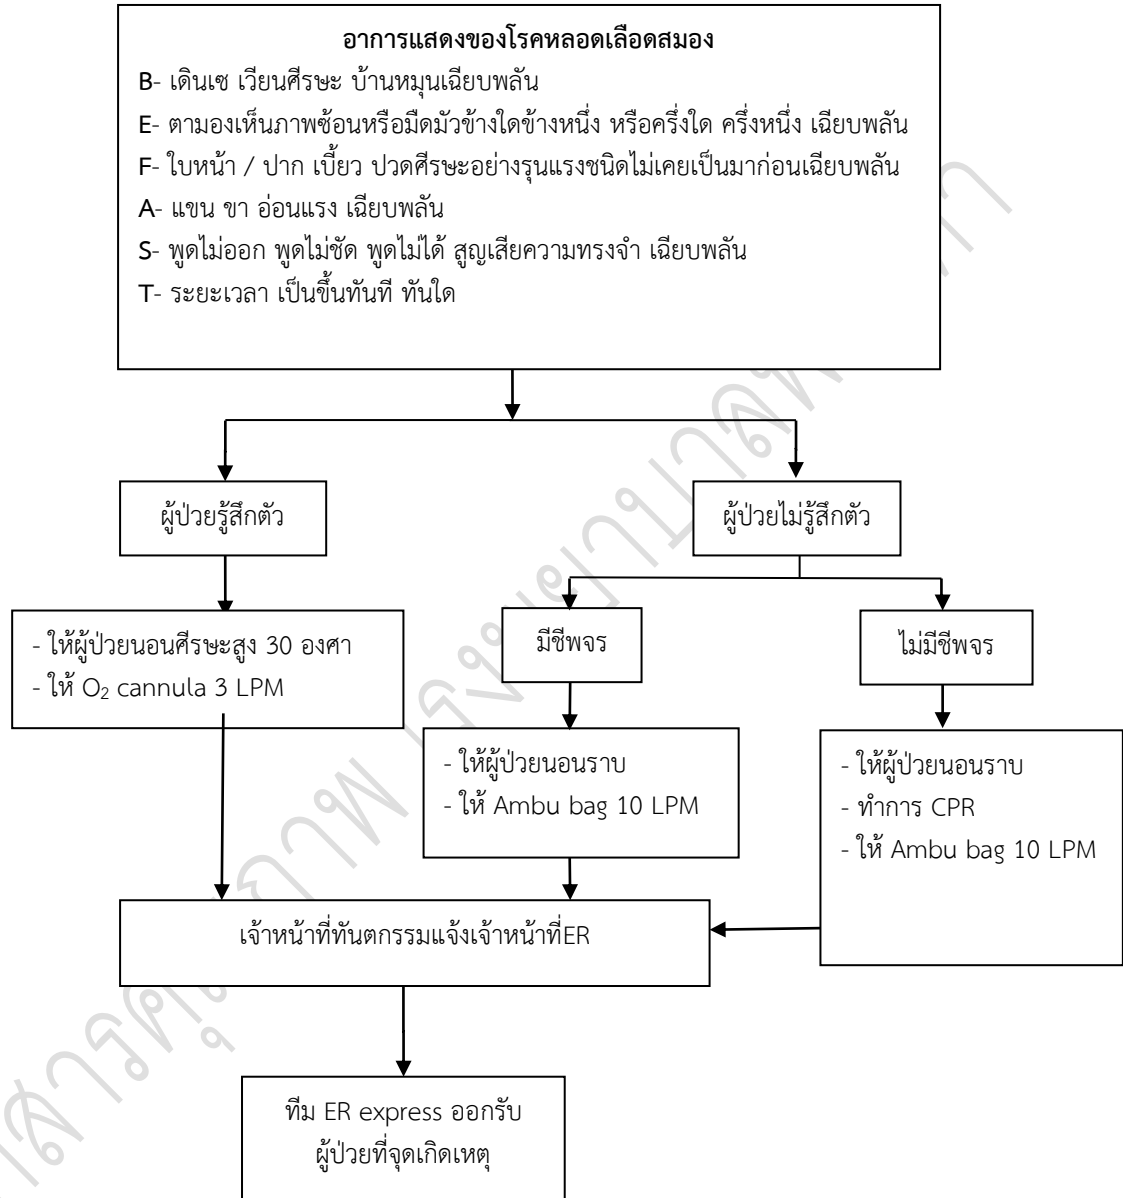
อาการแสดงของโรคหลอดเลือดสมอง

B- เดินเซ เวียนศีรษะ บ้านหมุนเฉียบพลัน

E- ตามองเห็นภาพซ้อนหรือมืดมัวข้างใดข้างหนึ่ง หรือครึ่งใด ครึ่งหนึ่ง เฉียบพลัน

F- ใบหน้า / ปาก เบี้ยว ปวดศีรษะอย่างรุนแรงชนิดไม่เคยเป็นมาก่อนเฉียบพลัน

A- แขน ขา อ่อนแรง เฉียบพลัน

S- พูดไม่ออก พูดไม่ชัด พูดไม่ได้ สูญเสียความทรงจำ เฉียบพลัน

T- ระยะเวลา เป็นขึ้นทันที ทันใด

ผู้ป่วยรู้สึกตัว

ผู้ป่วยไม่รู้สึกตัว

- ให้ผู้ป่วยนอนศีรษะสูง 30 องศา
- ให้ $O_2$ cannula 3 LPM

มีชีพจร

ไม่มีชีพจร

- ให้ผู้ป่วยนอนราบ
- ให้ Ambu bag 10 LPM

- ให้ผู้ป่วยนอนราบ
- ทำการ CPR
- ให้ Ambu bag 10 LPM

เจ้าหน้าที่ทันตกรรมแจ้งเจ้าหน้าที่ER

ทีม ER express ออกรับ ผู้ป่วยที่จุดเกิดเหตุ